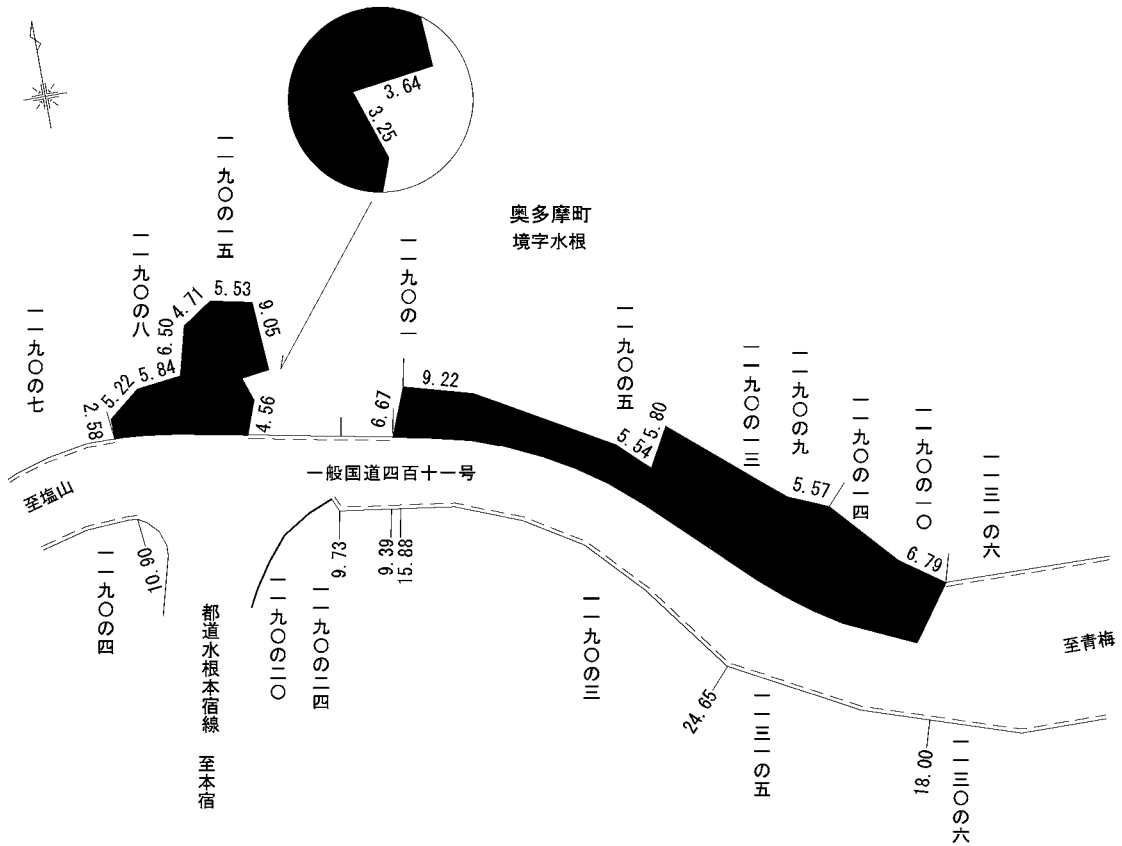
3.64
3.25

奥多摩町
境字水根

一一九〇の一五

一一九〇の八

一一九〇の七

5.53
4.71
6.50
9.05
5.84
5.22
2.58
4.56

一一九〇の一

6.67
9.22

一一九〇の五

5.80
5.54

一一九〇の一三

一一九〇の九

5.57

一一九〇の一四

一一九〇の一〇

6.79

一一三一の六

一般国道四百十一号

至塩山

10.90

一一九〇の四

都道水根本宿線

至本宿

一一九〇の二〇

9.73

一一九〇の二四

9.39
15.88

一一九〇の三

24.65

一一三一の五

至青梅

18.00

一一三〇の六